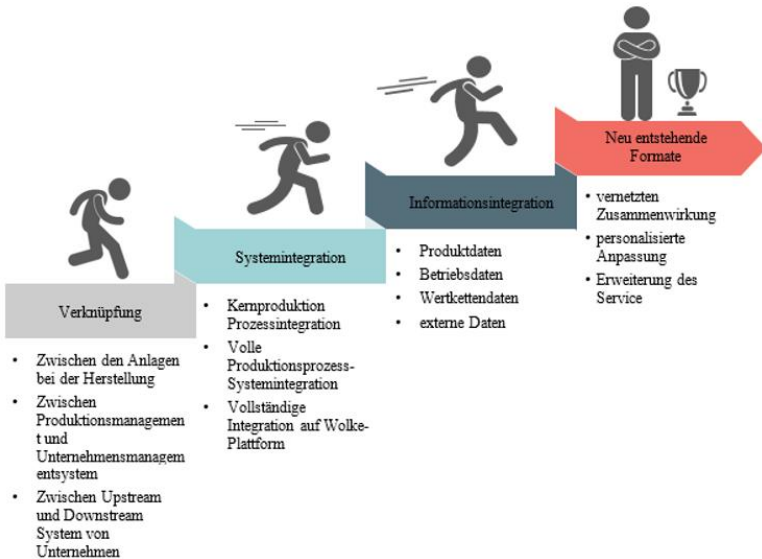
Verknüpfung

- Zwischen den Anlagen bei der Herstellung
- Zwischen Produktionsmanagement und Unternehmensmanagementsystem
- Zwischen Upstream und Downstream System von Unternehmen

Systemintegration

- Kernproduktion Prozessintegration
- Volle Produktionsprozess-Systemintegration
- Vollständige Integration auf Wolke-Plattform

Informationsintegration

- Produktdaten
- Betriebsdaten
- Wertkettendaten
- externe Daten

Neu entstehende Formate

- vernetzten Zusammenwirkung
- personalisierte Anpassung
- Erweiterung des Service